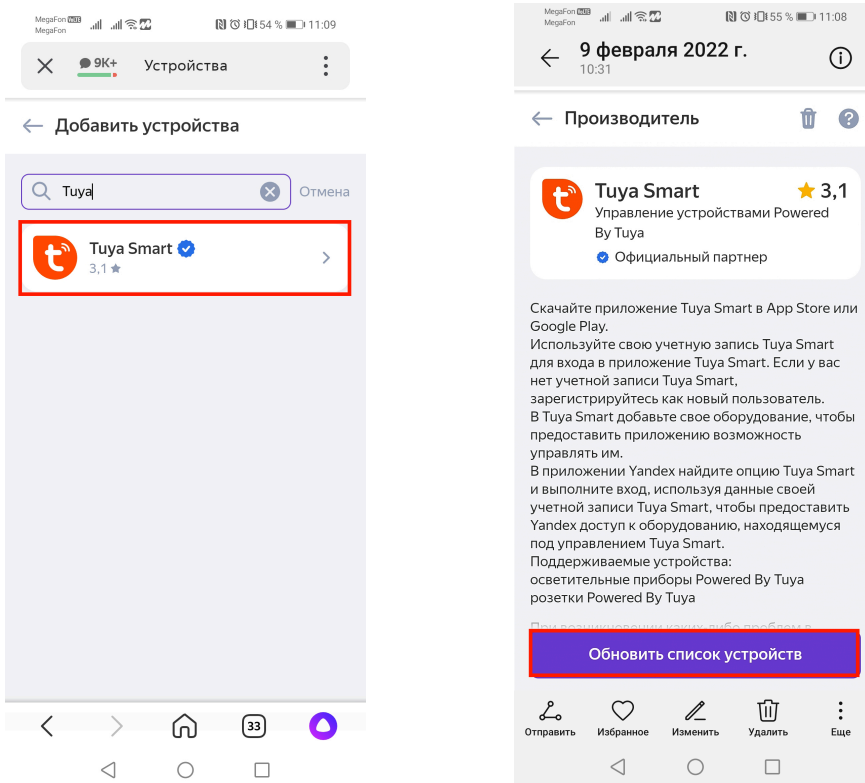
MegaFon VoLTE MegaFon 54 % 11:09

9K+ Устройства

Добавить устройства

Tuya

Отмена

Tuya Smart
3,1

33

MegaFon VoLTE MegaFon 55 % 11:08

9 февраля 2022 г.
10:31

Производитель

Tuya Smart
3,1
Управление устройствами Powered By Tuya
Официальный партнер

Скачайте приложение Tuya Smart в App Store или Google Play.
Используйте свою учетную запись Tuya Smart для входа в приложение Tuya Smart. Если у вас нет учетной записи Tuya Smart, зарегистрируйтесь как новый пользователь.
В Tuya Smart добавьте свое оборудование, чтобы предоставить приложению возможность управлять им.
В приложении Yandex найдите опцию Tuya Smart и выполните вход, используя данные своей учетной записи Tuya Smart, чтобы предоставить Yandex доступ к оборудованию, находящемуся под управлением Tuya Smart.
Поддерживаемые устройства:
осветительные приборы Powered By Tuya
розетки Powered By Tuya
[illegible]

Обновить список устройств

Отправить Избранное Изменить Удалить Еще